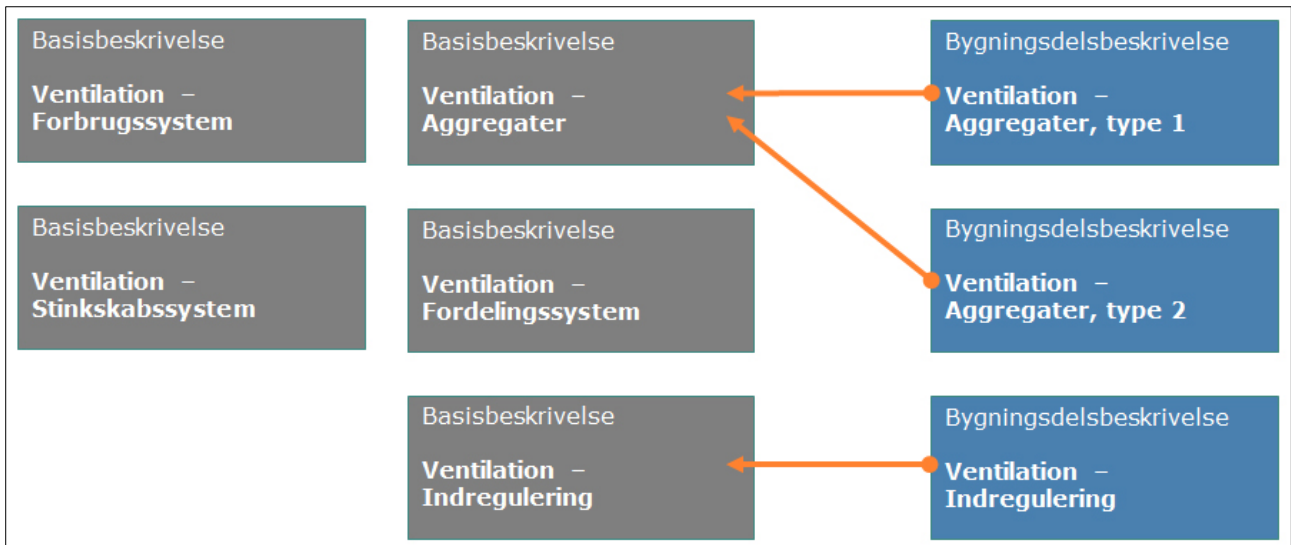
Basisbeskrivelse

Ventilation – Forbrugssystem

Basisbeskrivelse

Ventilation – Aggregater

Bygningsdelsbeskrivelse

Ventilation – Aggregater, type 1

Basisbeskrivelse

Ventilation – Stinkskabssystem

Basisbeskrivelse

Ventilation – Fordelingssystem

Bygningsdelsbeskrivelse

Ventilation – Aggregater, type 2

Basisbeskrivelse

Ventilation – Indregulering

Bygningsdelsbeskrivelse

Ventilation – Indregulering